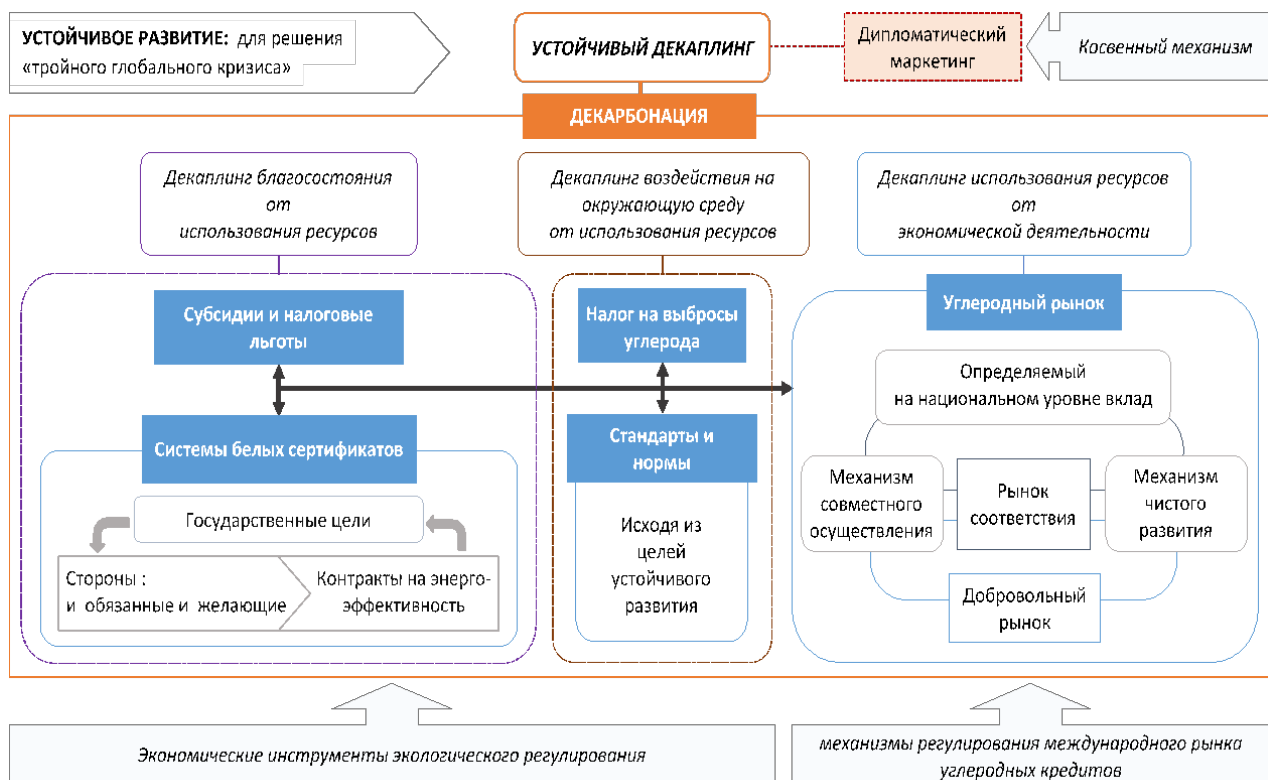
УСТОЙЧИВОЕ РАЗВИТИЕ: для решения «тройного глобального кризиса»

УСТОЙЧИВЫЙ ДЕКАПЛИНГ

Дипломатический маркетинг

Косвенный механизм

ДЕКАРБОНАЦИЯ

Декаплинг благосостояния от использования ресурсов

Декаплинг воздействия на окружающую среду от использования ресурсов

Декаплинг использования ресурсов от экономической деятельности

Субсидии и налоговые льготы

Налог на выбросы углерода

Углеродный рынок

Определяемый на национальном уровне вклад

Системы белых сертификатов

Стандарты и нормы

Государственные цели

Стороны : и обязанные и желающие

Контракты на энергоэффективность

Исходя из целей устойчивого развития

Механизм совместного осуществления

Рынок соответствия

Механизм чистого развития

Добровольный рынок

Экономические инструменты экологического регулирования

механизмы регулирования международного рынка углеродных кредитов